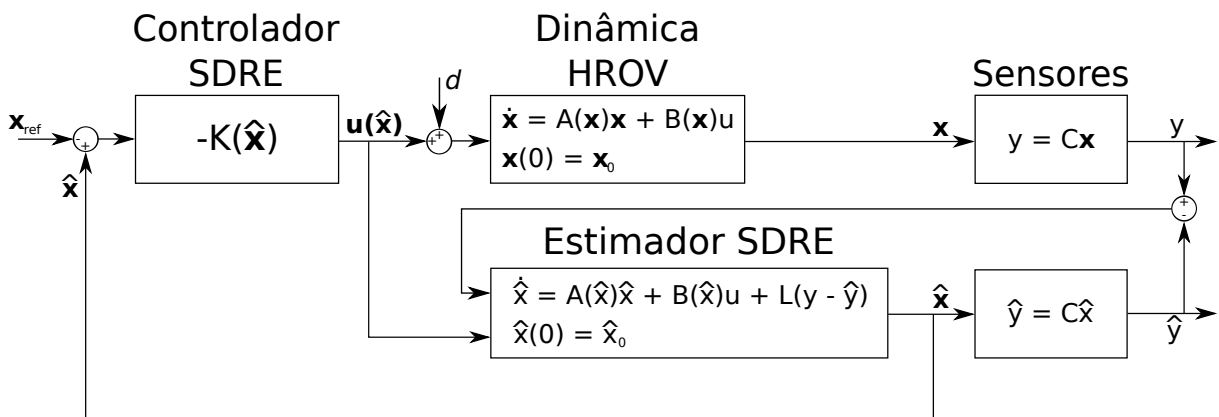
Controlador SDRE

Dinâmica HROV

Sensores

$\mathbf{x}_{ref}$

-

+

$\hat{\mathbf{x}}$

$-K(\hat{\mathbf{x}})$

$\mathbf{u}(\hat{\mathbf{x}})$

$d$

+

+

$\dot{\mathbf{x}} = A(\mathbf{x})\mathbf{x} + B(\mathbf{x})u$

$\mathbf{x}(0) = \mathbf{x}_0$

$\mathbf{x}$

$y = C\mathbf{x}$

y

+

-

Estimador SDRE

$\dot{\hat{x}} = A(\hat{x})\hat{x} + B(\hat{x})u + L(y - \hat{y})$

$\hat{x}(0) = \hat{x}_0$

$\hat{\mathbf{x}}$

$\hat{y} = C\hat{x}$

$\hat{y}$